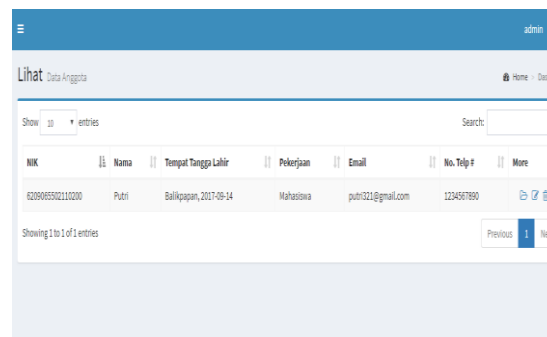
admin

Lihat Data Anggota

Home > Das

Show 10 entries

Search:

| NIK | Nama | Tempat Tangga Lahir | Pekerjaan | Email | No. Telp # | More |
|---|---|---|---|---|---|---|
| 6209065502110200 | Putri | Balikpapan, 2017-09-14 | Mahasiswa | putri321@gmail.com | 1234567890 | |

Showing 1 to 1 of 1 entries

Previous 1 Ne